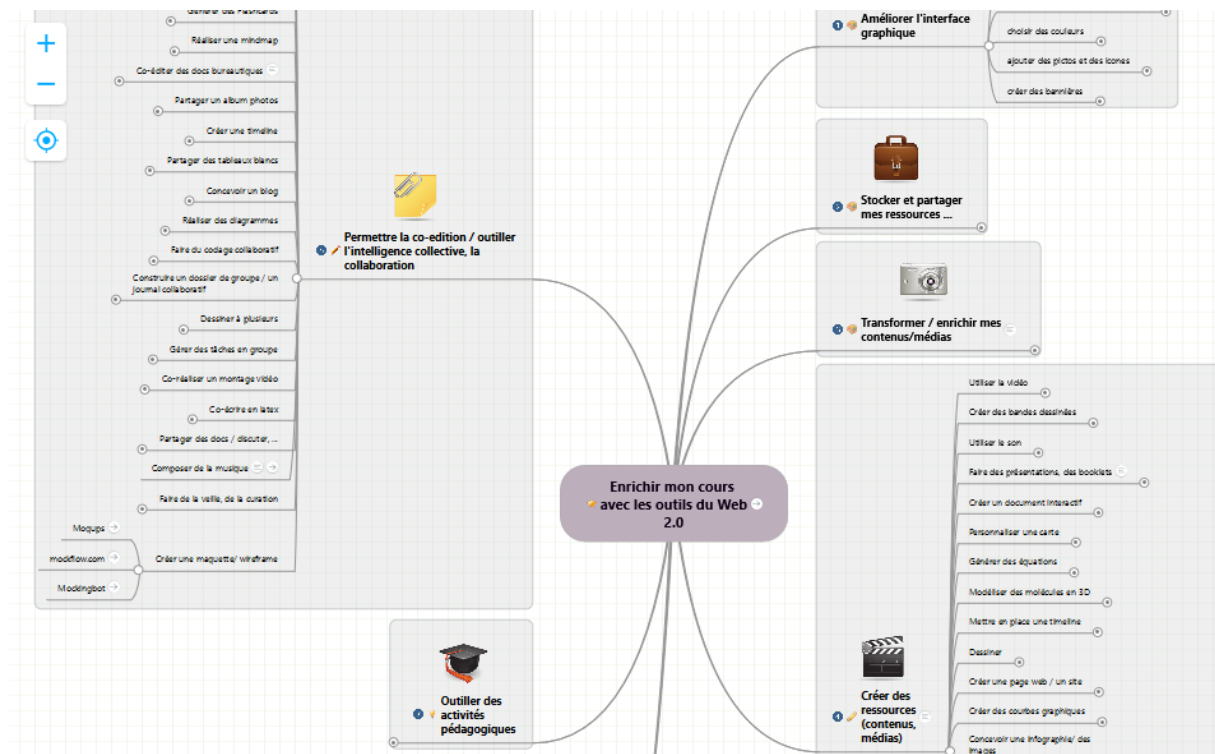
+

−

Générer des Flashcards

Réaliser une mindmap

Co-éditer des docs bureautiques

Partager un album photos

Créer une timeline

Partager des tableaux blancs

Concevoir un blog

Réaliser des diagrammes

Faire du codage collaboratif

Construire un dossier de groupe / un journal collaboratif

Dessiner à plusieurs

Gérer des tâches en groupe

Co-réaliser un montage vidéo

Co-écrire en latex

Partager des docs / discuter, ...

Composer de la musique

Faire de la veille, de la curation

Créer une maquette/ wireframe

Moqups

modflow.com

Mockingbot

Permettre la co-edition / outiller l'intelligence collective, la collaboration

Enrichir mon cours avec les outils du Web 2.0

Outiller des activités pédagogiques

Améliorer l'interface graphique

choisir des couleurs

ajouter des pictos et des icones

créer des bannières

Stocker et partager mes ressources ...

Transformer / enrichir mes contenus/médias

Utiliser la vidéo

Créer des bandes dessinées

Utiliser le son

Faire des présentations, des booklets

Créer un document interactif

Personnaliser une carte

Générer des équations

Modéliser des molécules en 3D

Mettre en place une timeline

Dessiner

Créer une page web / un site

Créer des courbes graphiques

Concevoir une infographie/ des images

Créer des ressources (contenus, médias)